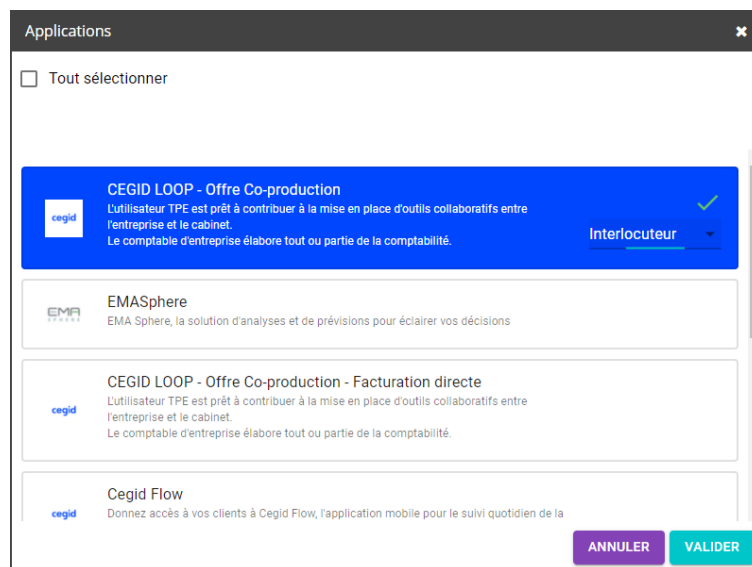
Applications

Tout sélectionner

cegid

CEGID LOOP - Offre Co-production

L'utilisateur TPE est prêt à contribuer à la mise en place d'outils collaboratifs entre l'entreprise et le cabinet.
Le comptable d'entreprise élabore tout ou partie de la comptabilité.

Interlocuteur

EMA SPHERE

EMASphere

EMA Sphere, la solution d'analyses et de prévisions pour éclairer vos décisions

cegid

CEGID LOOP - Offre Co-production - Facturation directe

L'utilisateur TPE est prêt à contribuer à la mise en place d'outils collaboratifs entre l'entreprise et le cabinet.
Le comptable d'entreprise élabore tout ou partie de la comptabilité.

cegid

Cegid Flow

Donnez accès à vos clients à Cegid Flow, l'application mobile pour le suivi quotidien de la

ANNULER VALIDER